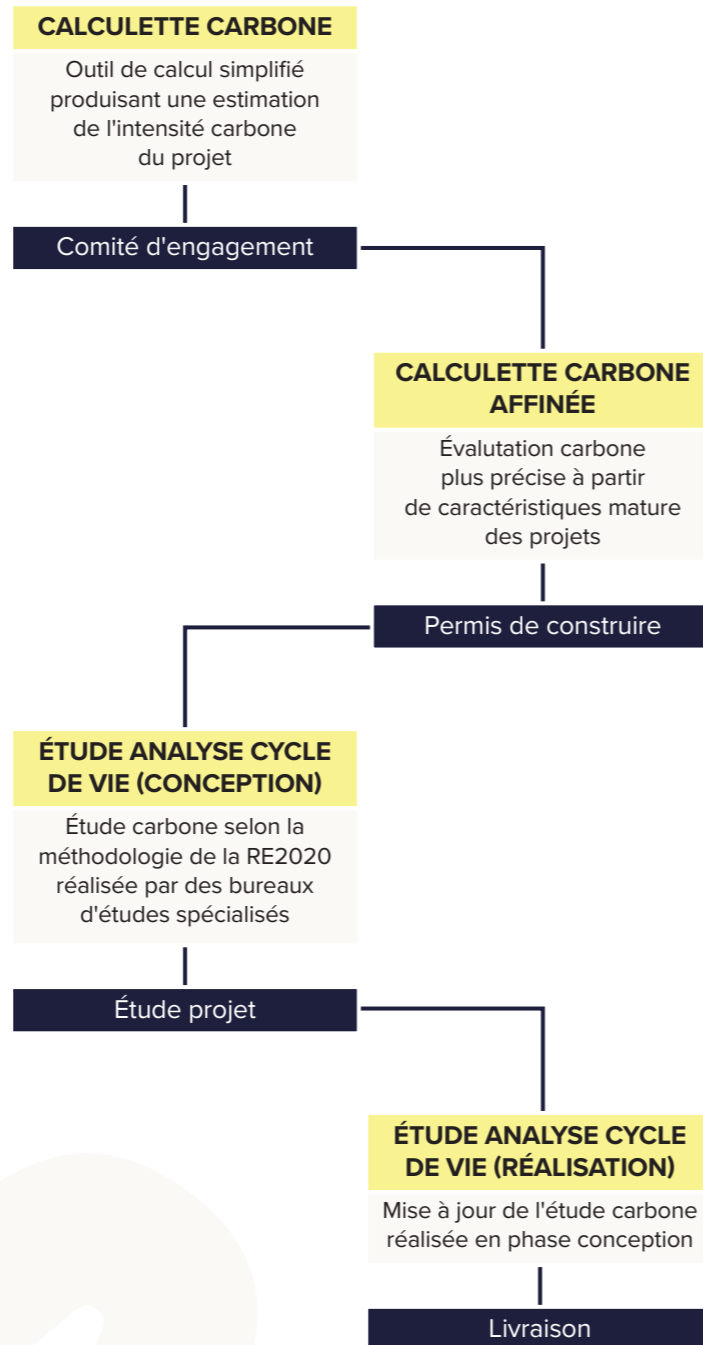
CALCULETTE CARBONE

Outil de calcul simplifié produisant une estimation de l'intensité carbone du projet

Comité d'engagement

CALCULETTE CARBONE AFFINÉE

Évalutation carbone plus précise à partir de caractéristiques mature des projets

Permis de construire

ÉTUDE ANALYSE CYCLE DE VIE (CONCEPTION)

Étude carbone selon la méthodologie de la RE2020 réalisée par des bureaux d'études spécialisés

Étude projet

ÉTUDE ANALYSE CYCLE DE VIE (RÉALISATION)

Mise à jour de l'étude carbone réalisée en phase conception

Livraison